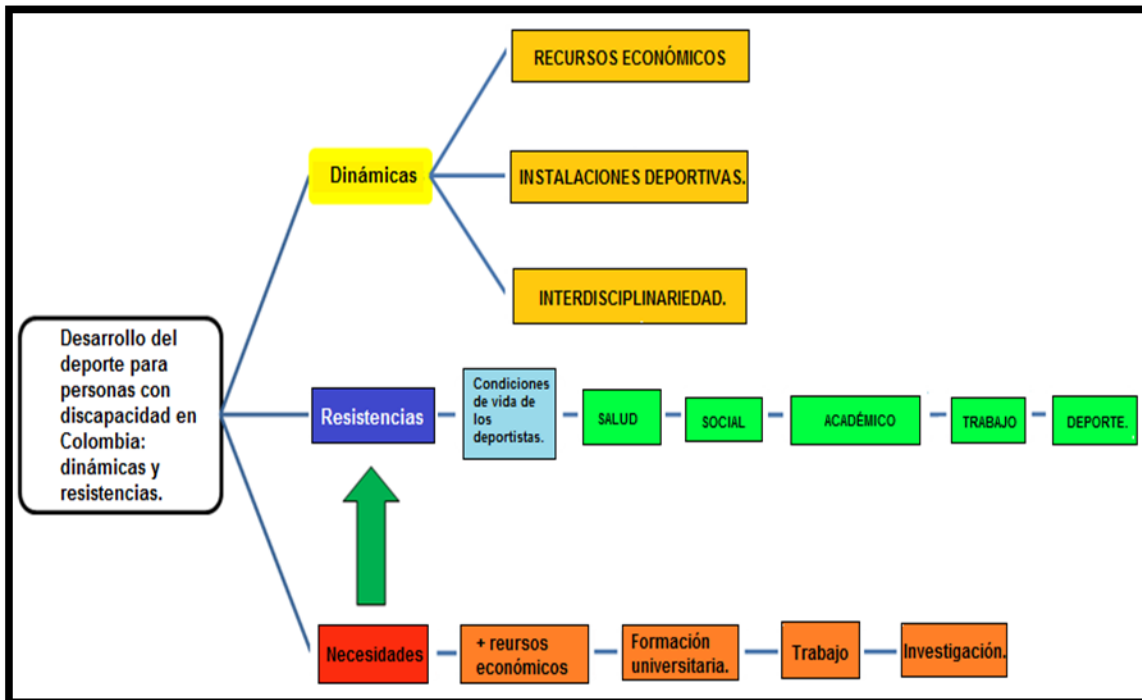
Desarrollo del deporte para personas con discapacidad en Colombia: dinámicas y resistencias.

Dinámicas

RECURSOS ECONÓMICOS

INSTALACIONES DEPORTIVAS.

INTERDISCIPLINARIEDAD.

Resistencias

Condiciones de vida de los deportistas.

SALUD

SOCIAL

ACADÉMICO

TRABAJO

DEPORTE.

Necesidades

+ reursos económicos

Formación universitaria.

Trabajo

Investigación.